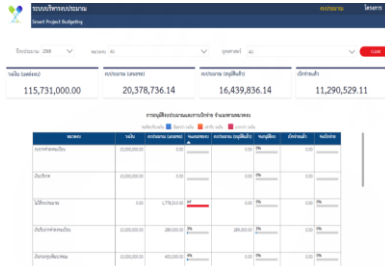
ระบบบริหารงบประมาณ
Smart Project Budgeting
งบประมาณ
โครงการ

ปีงบประมาณ 2568
หมวดงบ All
ยุทธศาสตร์ All
ค้นหา

วงเงิน (บดตลอด)
115,731,000.00

งบประมาณ (เสนอขอ)
20,378,736.14

งบประมาณ (อนุมัติแล้ว)
16,439,836.14

เบิกจ่ายแล้ว
11,290,529.11

การอนุมัติงบประมาณและการเบิกจ่าย จำแนกตามหมวดงบ

| หมวดงบ | วงเงิน | งบประมาณ (เสนอขอ) | ร้อยละเสนอขอ | งบประมาณ (อนุมัติแล้ว) | ร้อยละอนุมัติ | เบิกจ่ายแล้ว | ร้อยละเบิกจ่าย |
|---|---|---|---|---|---|---|---|
| งบลงทุนครุภัณฑ์ | 10,000,000.00 | 0.00 | | 0.00 | 0% | | |
| งบดำเนินงาน | 10,000,000.00 | 0.00 | | 0.00 | 0% | | |
| ไม่ใช้งบประมาณ | 0.00 | 1,779,810.00 | 0% | 0.00 | 0% | | |
| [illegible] | 10,000,000.00 | 280,000.00 | 3% | 280,000.00 | 0% | | |
| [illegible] | 10,000,000.00 | 499,000.00 | 5% | | 0% | | |